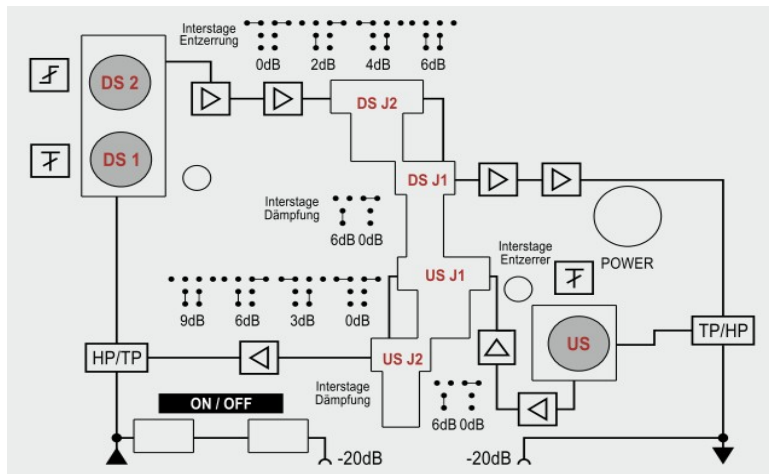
Interstage Entzerrung

0dB 2dB 4dB 6dB

DS 2

DS 1

DS J2

DS J1

Interstage Dämpfung

6dB 0dB

Interstage Entzerrer

POWER

US J1

9dB 6dB 3dB 0dB

US

TP/HP

HP/TP

US J2

Interstage Dämpfung

6dB 0dB

ON / OFF

-20dB

-20dB